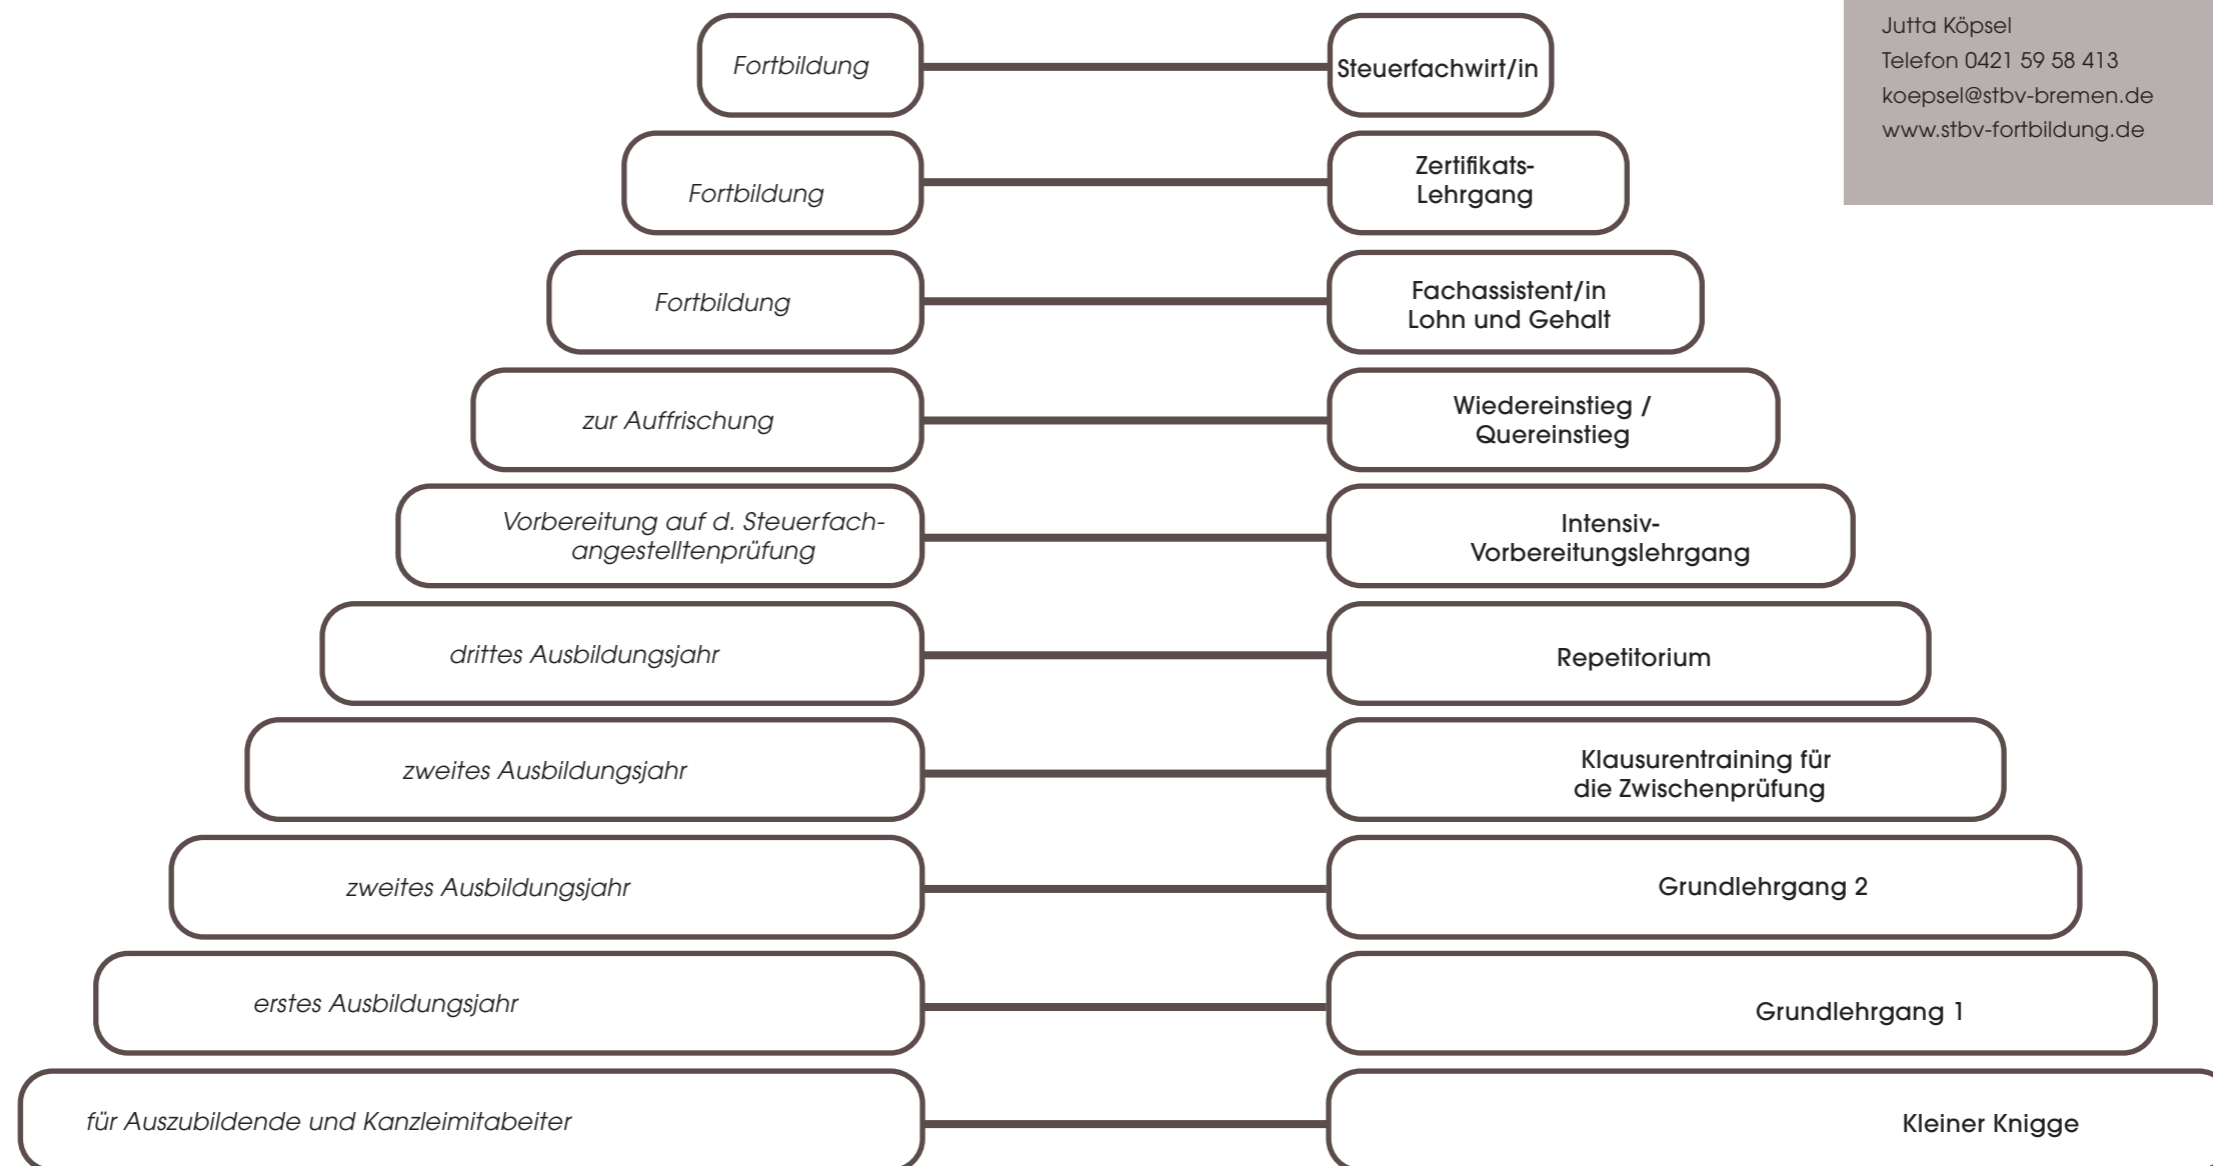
Jutta Köpsel
Telefon 0421 59 58 413
koepsel@stbv-bremen.de
www.stbv-fortbildung.de

Fortbildung

Steuerfachwirt/in

Fortbildung

Zertifikats-Lehrgang

Fortbildung

Fachassistent/in Lohn und Gehalt

zur Auffrischung

Wiedereinstieg / Quereinstieg

Vorbereitung auf d. Steuerfachangestelltenprüfung

Intensiv-Vorbereitungslehrgang

drittes Ausbildungsjahr

Repetitorium

zweites Ausbildungsjahr

Klausurentraining für die Zwischenprüfung

zweites Ausbildungsjahr

Grundlehrgang 2

erstes Ausbildungsjahr

Grundlehrgang 1

für Auszubildende und Kanzleimitabeiter

Kleiner Knigge